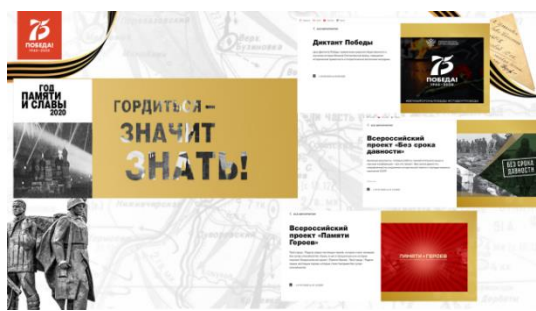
75 ПОБЕДА! 1945-2020

ГОД ПАМЯТИ И СЛАВЫ 2020

ГОРДИТЬСЯ – ЗНАЧИТ ЗНАТЬ!

Диктант Победы

75 ПОБЕДА! 1945-2020

Всероссийский проект "Без срока давности"

БЕЗ СРОКА ДАВНОСТИ

Всероссийский проект "Памяти Героев"

ПАМЯТИ ГЕРОЕВ

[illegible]